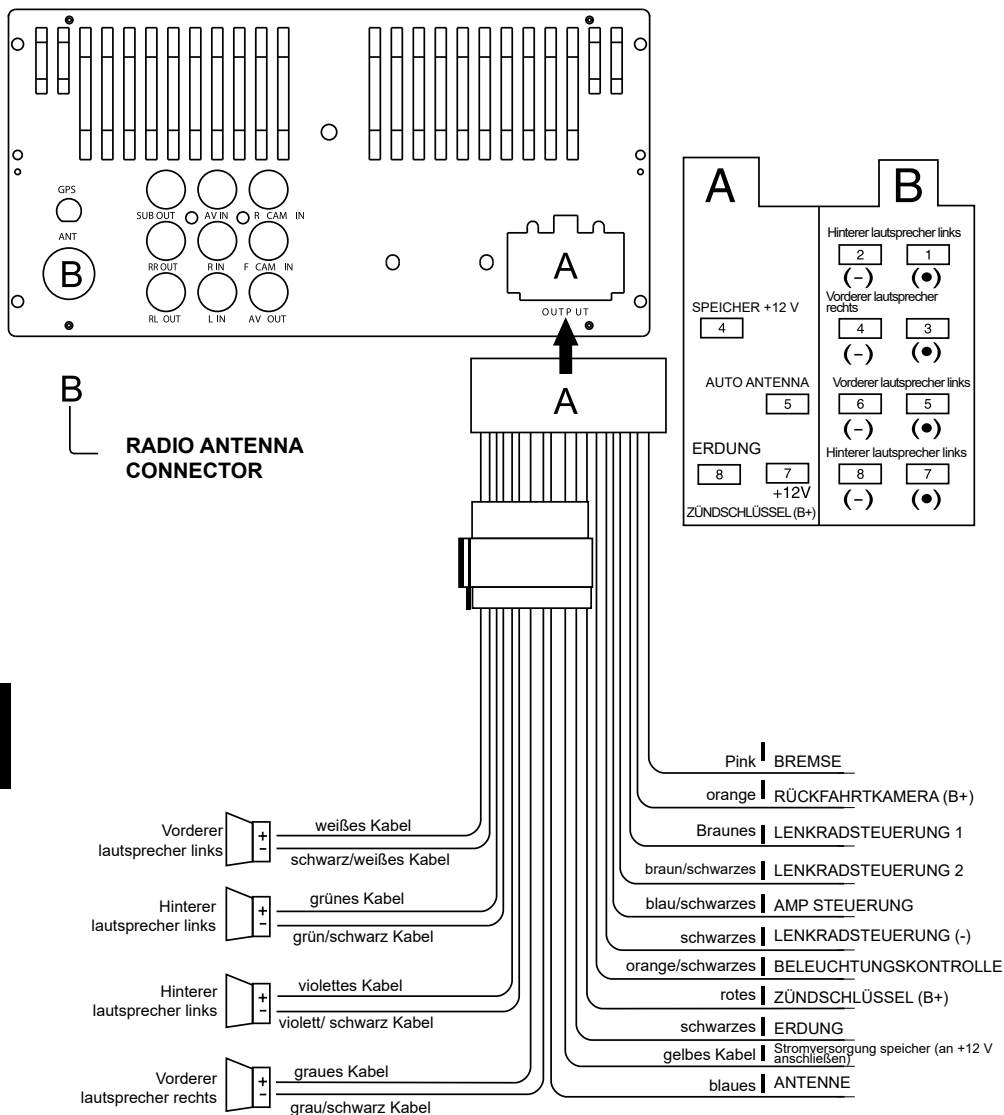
GPS
ANT
B
SUB OUT
AV IN
R CAM IN
RR OUT
R IN
F CAM IN
RL OUT
L IN
AV OUT
A
OUTPUT

B
RADIO ANTENNA CONNECTOR

A

A
B
SPEICHER +12 V
4
AUTO ANTENNA
5
ERDUNG
8
7
+12V
ZÜNDSCHLÜSSEL (B+)

Hinterer lautsprecher links
2
1
(-)
(●)
Vorderer lautsprecher rechts
4
3
(-)
(●)
Vorderer lautsprecher links
6
5
(-)
(●)
Hinterer lautsprecher links
8
7
(-)
(●)

Pink BREMSE
orange RÜCKFAHRTKAMERA (B+)
Braunes LENKRADSTEUERUNG 1
braun/schwarzes LENKRADSTEUERUNG 2
blau/schwarzes AMP STEUERUNG
schwarzes LENKRADSTEUERUNG (-)
orange/schwarzes BELEUCHTUNGSKONTROLLE
rotes ZÜNDSCHLÜSSEL (B+)
schwarzes ERDUNG
gelbes Kabel Stromversorgung speicher (an +12 V anschließen)
blaues ANTENNE

Vorderer lautsprecher links
+
-
weißes Kabel
schwarz/weißes Kabel
Hinterer lautsprecher links
+
-
grünes Kabel
grün/schwarz Kabel
Hinterer lautsprecher links
+
-
violettes Kabel
violett/ schwarz Kabel
Vorderer lautsprecher rechts
+
-
graues Kabel
grau/schwarz Kabel